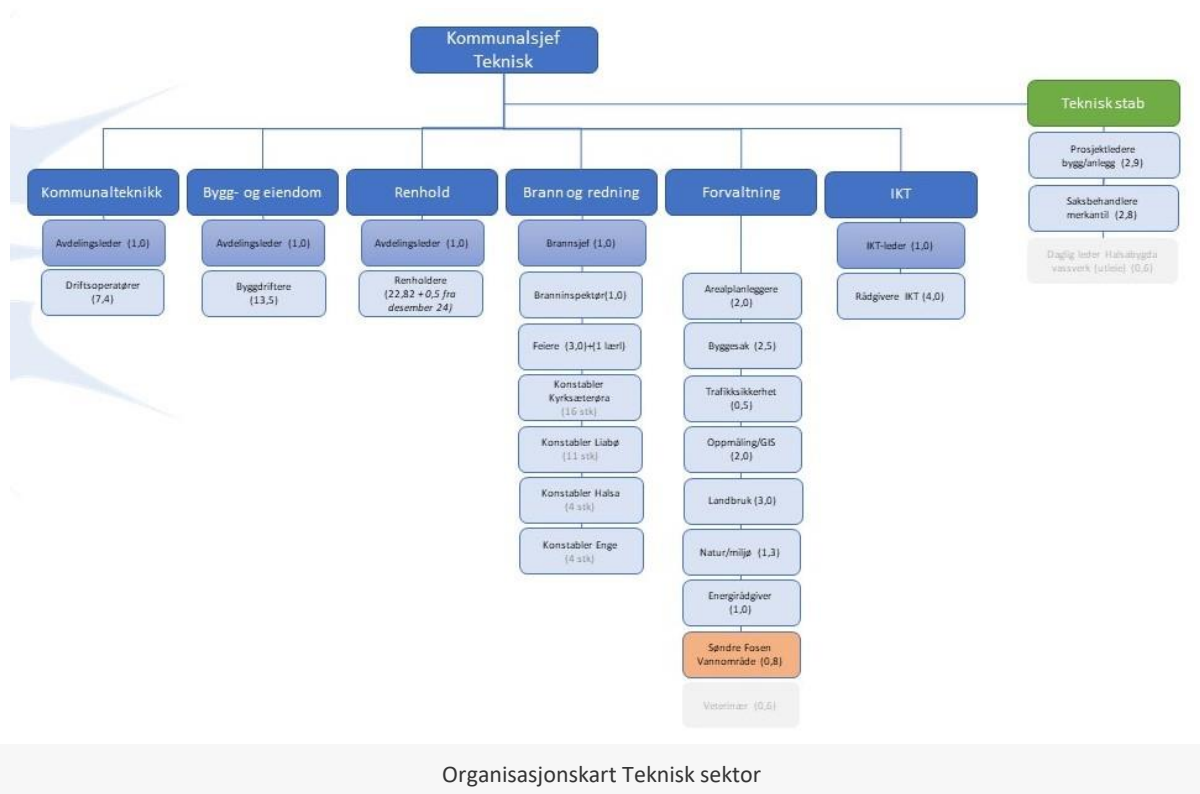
Kommunalsjef Teknisk

Teknisk stab

Prosjektledere bygg/anlegg (2,9)

Saksbehandlere merkantil (2,8)

Daglig leder Halsabygda vassverk (utleie) (0,6)

Kommunalteknikk

Avdelingsleder (1,0)

Driftsoperatører (7,4)

Bygg- og eiendom

Avdelingsleder (1,0)

Byggdriftere (13,5)

Renhold

Avdelingsleder (1,0)

Renholdere (22,82 + 0,5 fra desember 24)

Brann og redning

Brannsjef (1,0)

Branninspektør(1,0)

Feiere (3,0)+(1 lærl)

Konstabler Kyrksæterøra (16 stk)

Konstabler Liabø (11 stk)

Konstabler Halsa (4 stk)

Konstabler Enge (4 stk)

Forvaltning

Arealplanleggere (2,0)

Byggesak (2,5)

Trafikksikkerhet (0,5)

Oppmåling/GIS (2,0)

Landbruk (3,0)

Natur/miljø (1,3)

Energirådgiver (1,0)

Søndre Fosen Vannområde (0,8)

Veterinær (0,6)

IKT

IKT-leder (1,0)

Rådgivere IKT (4,0)

Organisasjonskart Teknisk sektor